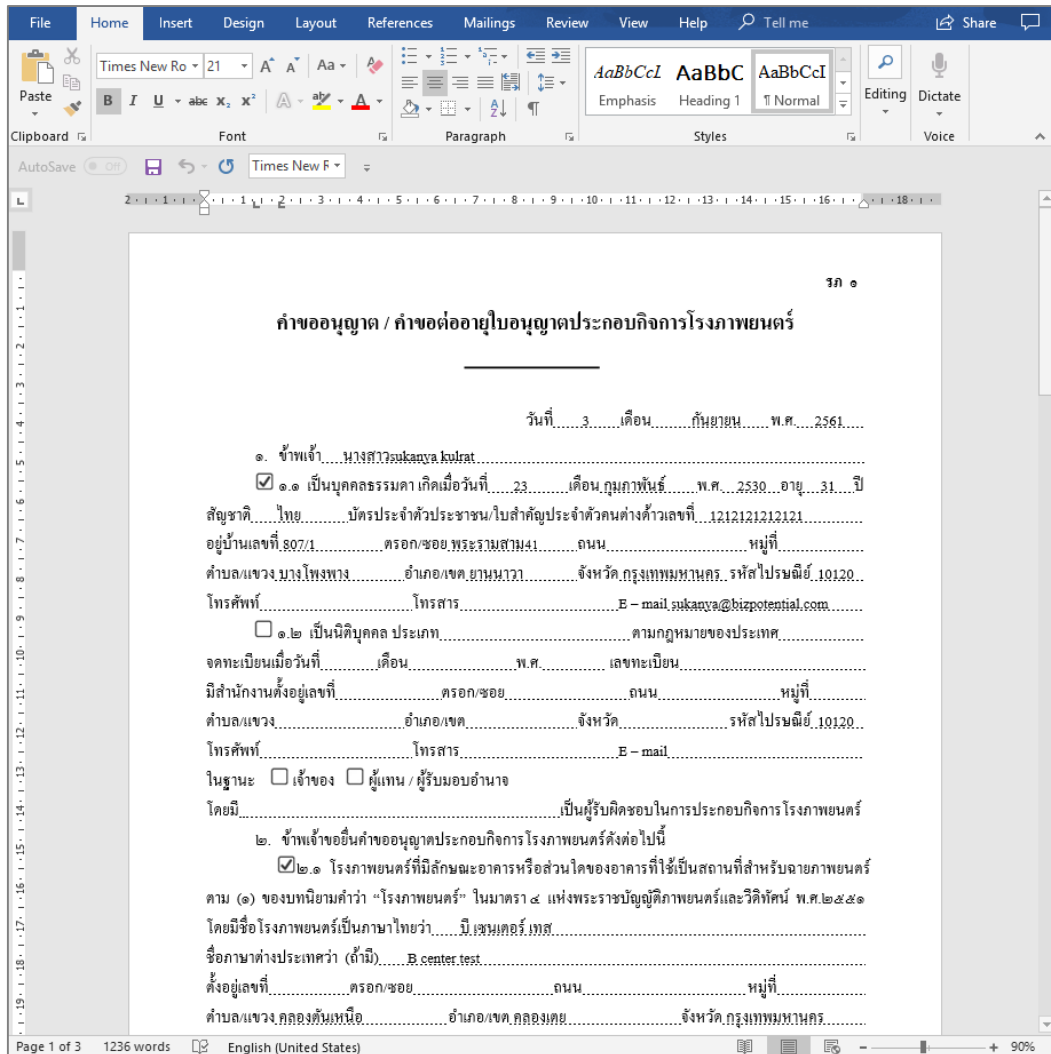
File Home Insert Design Layout References Mailings Review View Help Tell me Share

Paste
Clipboard

Times New Ro 21
B I U abc x₂ x²
Font

Paragraph

AaBbCcI AaBbC AaBbCcI
Emphasis Heading 1 ¶ Normal
Styles

Editing

Dictate
Voice

AutoSave Off Times New R

รภ ๑

คำขออนุญาต / คำขอต่ออายุใบอนุญาตประกอบกิจการโรงภาพยนตร์

วันที่ 3 เดือน กันยายน พ.ศ. 2561

๑. ข้าพเจ้า นางสาวsukanya kulrat

☑ ๑.๑ เป็นบุคคลธรรมดา เกิดเมื่อวันที่ 23 เดือน กุมภาพันธ์ พ.ศ. 2530 อายุ 31 ปี สัญชาติ ไทย บัตรประจำตัวประชาชน/ใบสำคัญประจำตัวคนต่างด้าวเลขที่ 1212121212121 อยู่บ้านเลขที่ 807/1 ตรอก/ซอย พระรามสาม41 ถนน หมู่ที่ ตำบล/แขวง บางโพงพาง อำเภอ/เขต ยานนาวา จังหวัด กรุงเทพมหานคร รหัสไปรษณีย์ 10120 โทรศัพท์ โทรสาร E – mail sukanya@bizpotential.com

☐ ๑.๒ เป็นนิติบุคคล ประเภท ตามกฎหมายของประเทศ จดทะเบียนเมื่อวันที่ เดือน พ.ศ. เลขทะเบียน มีสำนักงานตั้งอยู่เลขที่ ตรอก/ซอย ถนน หมู่ที่ ตำบล/แขวง อำเภอ/เขต จังหวัด รหัสไปรษณีย์ 10120 โทรศัพท์ โทรสาร E – mail

ในฐานะ ☐ เจ้าของ ☐ ผู้แทน / ผู้รับมอบอำนาจ

โดยมี เป็นผู้รับผิดชอบในการประกอบกิจการโรงภาพยนตร์

๒. ข้าพเจ้าขอยื่นคำขออนุญาตประกอบกิจการโรงภาพยนตร์ดังต่อไปนี้

☑๒.๑ โรงภาพยนตร์ที่มีลักษณะอาคารหรือส่วนใดของอาคารที่ใช้เป็นสถานที่สำหรับฉายภาพยนตร์ ตาม (๑) ของบทนิยามคำว่า "โรงภาพยนตร์" ในมาตรา ๔ แห่งพระราชบัญญัติภาพยนตร์และวีดิทัศน์ พ.ศ.๒๕๕๑ โดยมีชื่อโรงภาพยนตร์เป็นภาษาไทยว่า บี เซนเตอร์ เทส

ชื่อภาษาต่างประเทศว่า (ถ้ามี) B center test

ตั้งอยู่เลขที่ ตรอก/ซอย ถนน หมู่ที่

ตำบล/แขวง คลองตันเหนือ อำเภอ/เขต คลองเตย จังหวัด กรุงเทพมหานคร

Page 1 of 3 1236 words English (United States) 90%